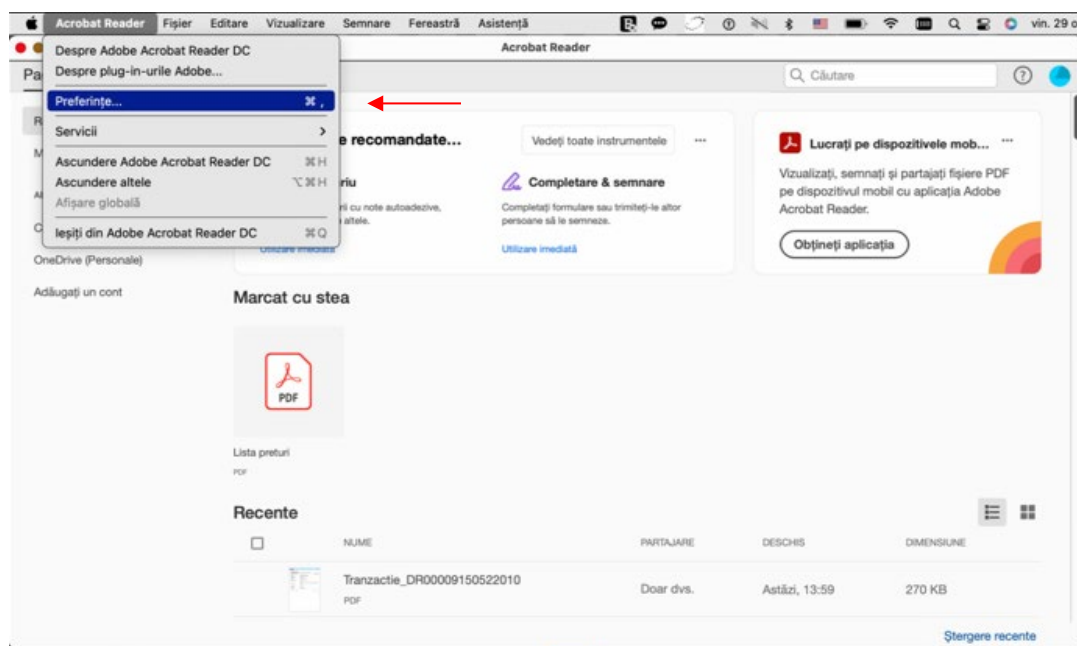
Acrobat Reader Fișier Editare Vizualizare Semnare Fereastră Asistență vin. 29 o

Despre Adobe Acrobat Reader DC
Despre plug-in-urile Adobe...
Preferințe... ⌘ ,
Servicii >
Ascundere Adobe Acrobat Reader DC ⌘H
Ascundere altele ⌥⌘H
Afișare globală
Ieșiți din Adobe Acrobat Reader DC ⌘Q

Acrobat Reader

Pa

Căutare

R
M
A
C
OneDrive (Personale)
Adăugați un cont

e recomandate...
Vedeți toate instrumentele ···

riu
i cu note autoadezive, altele.
Utilizare imediată

Completare & semnare
Completați formulare sau trimiteți-le altor persoane să le semneze.
Utilizare imediată

Lucrați pe dispozitivele mob... ···
Vizualizați, semnați și partajați fișiere PDF pe dispozitivul mobil cu aplicația Adobe Acrobat Reader.
Obțineți aplicația

Marcat cu stea

PDF
Lista preturi
PDF

Recente

| | NUME | PARTAJARE | DESCHIS | DIMENSIUNE |
|---|---|---|---|---|
| | Tranzactie_DR00009150522010 PDF | Doar dvs. | Astăzi, 13:59 | 270 KB |

Ștergere recente